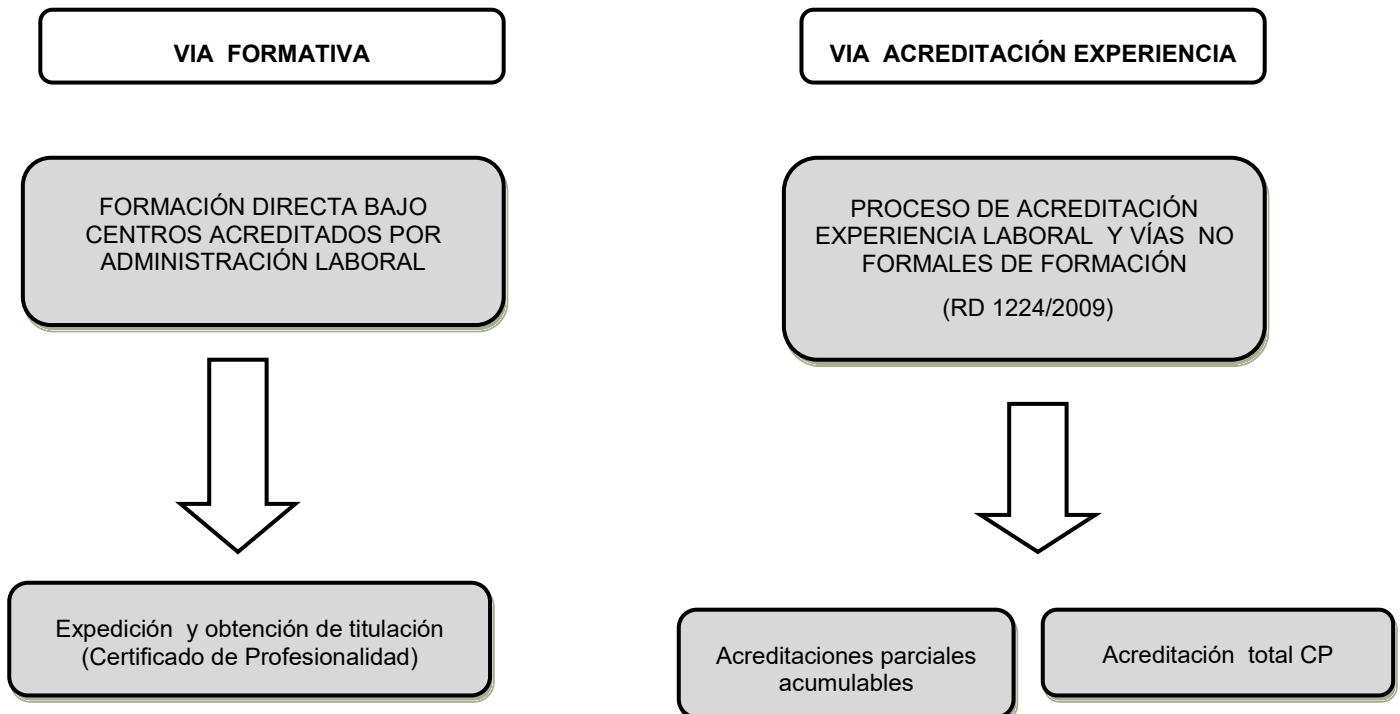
VIA FORMATIVA

FORMACIÓN DIRECTA BAJO CENTROS ACREDITADOS POR ADMINISTRACIÓN LABORAL

Expedición y obtención de titulación (Certificado de Profesionalidad)

VIA ACREDITACIÓN EXPERIENCIA

PROCESO DE ACREDITACIÓN EXPERIENCIA LABORAL Y VÍAS NO FORMALES DE FORMACIÓN

(RD 1224/2009)

Acreditaciones parciales acumulables

Acreditación total CP